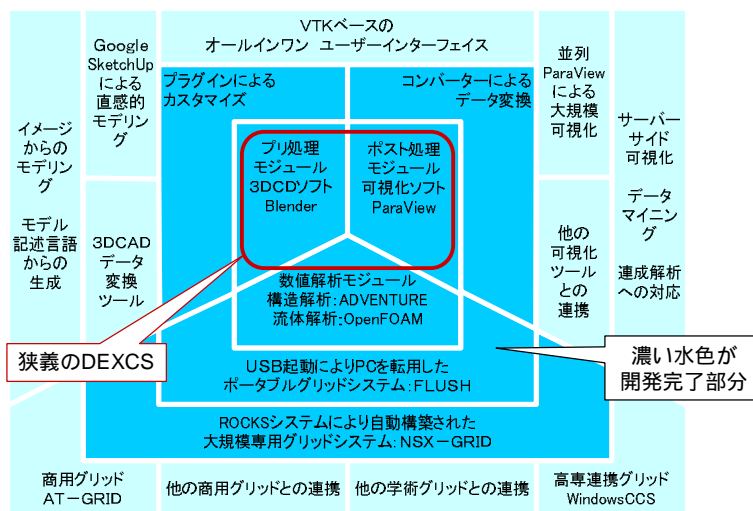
VTKベースの
オールインワン ユーザーインターフェイス

Google SketchUpによる直感的モデリング

イメージからのモデリング

モデル記述言語からの生成

3DCADデータ変換ツール

プラグインによるカスタマイズ

コンバーターによるデータ変換

プリ処理
モジュール
3DCDソフト
Blender

ポスト処理
モジュール
可視化ソフト
ParaView

数値解析モジュール
構造解析:ADVENTURE
流体解析:OpenFOAM

並列ParaViewによる大規模可視化

サーバーサイド可視化

データマイニング

連成解析への対応

他の可視化ツールとの連携

狭義のDEXCS

濃い水色が
開発完了部分

USB起動によりPCを転用した
ポータブルグリッドシステム:FLUSH

ROCKSシステムにより自動構築された
大規模専用グリッドシステム: NSX－GRID

商用グリッド
AT－GRID

他の商用グリッドとの連携

他の学術グリッドとの連携

高専連携グリッド
WindowsCCS